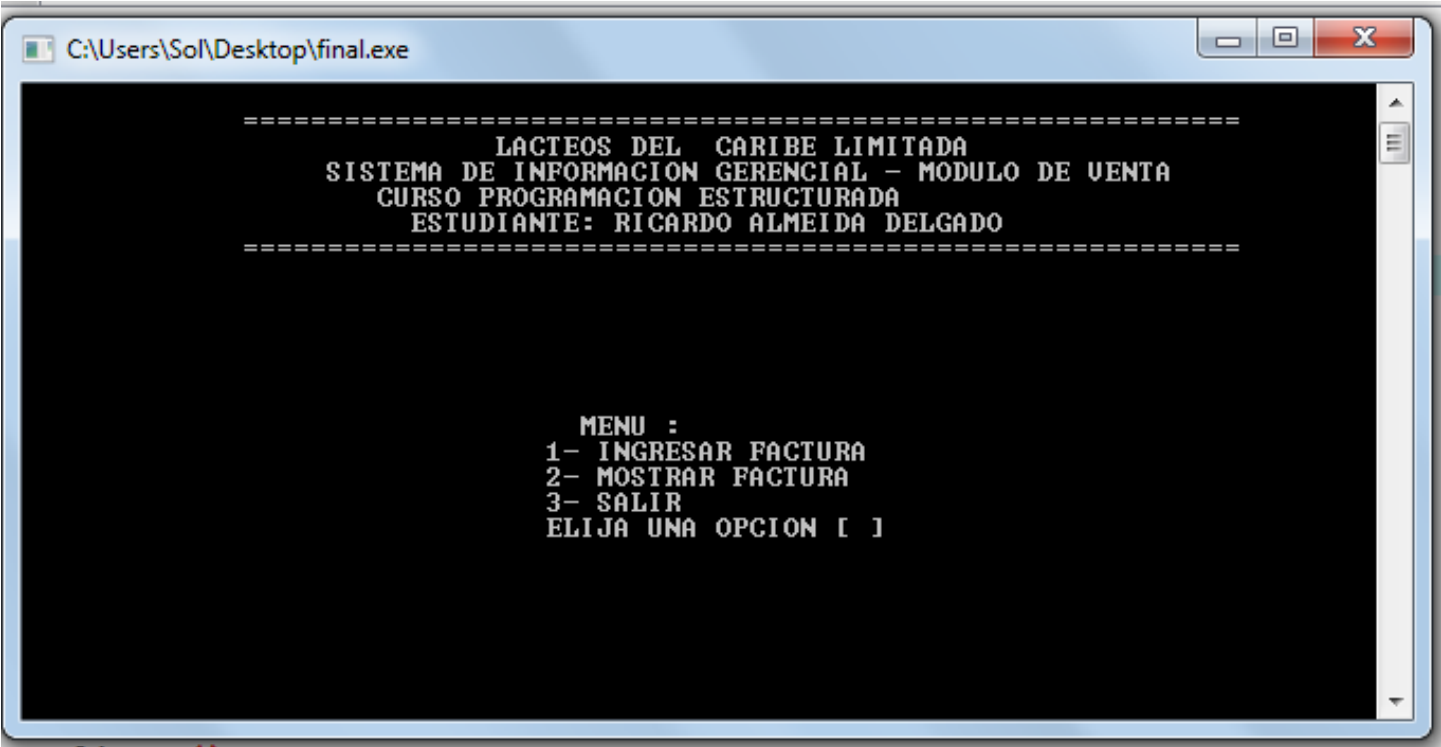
C:\Users\Sol\Desktop\final.exe

============================================================
LACTEOS DEL CARIBE LIMITADA
SISTEMA DE INFORMACION GERENCIAL - MODULO DE VENTA
CURSO PROGRAMACION ESTRUCTURADA
ESTUDIANTE: RICARDO ALMEIDA DELGADO
============================================================

MENU :
1- INGRESAR FACTURA
2- MOSTRAR FACTURA
3- SALIR
ELIJA UNA OPCION [ ]